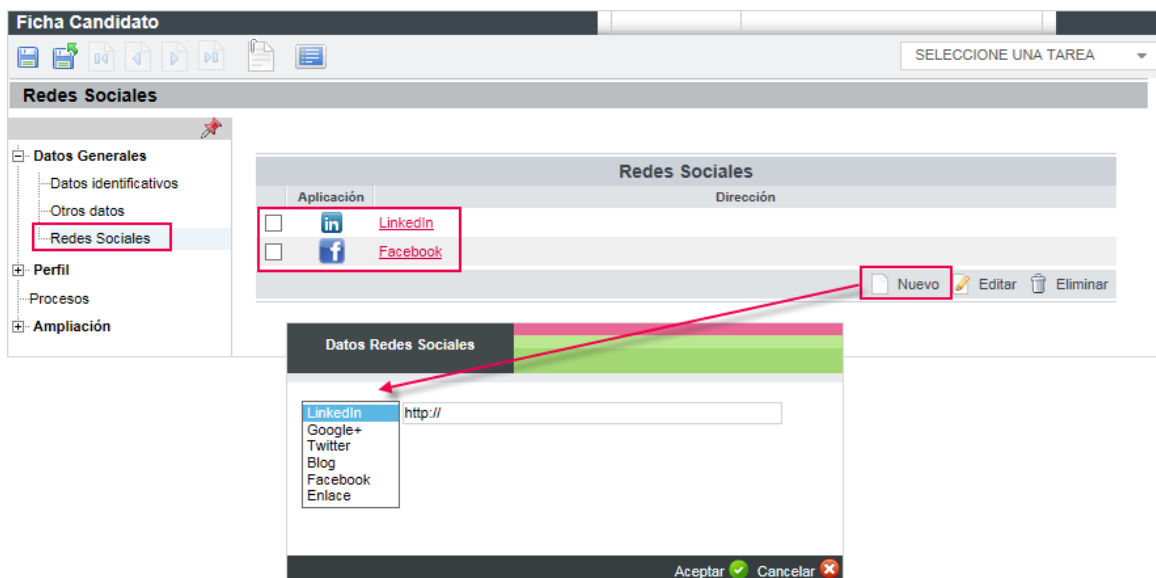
Ficha Candidato

SELECCIONE UNA TAREA

Redes Sociales

Datos Generales
Datos identificativos
Otros datos
Redes Sociales
Perfil
Procesos
Ampliación

Redes Sociales

| Aplicación | Dirección |
|---|---|
| in | LinkedIn |
| f | Facebook |

Nuevo Editar Eliminar

Datos Redes Sociales

LinkedIn
Google+
Twitter
Blog
Facebook
Enlace

http://

Aceptar Cancelar